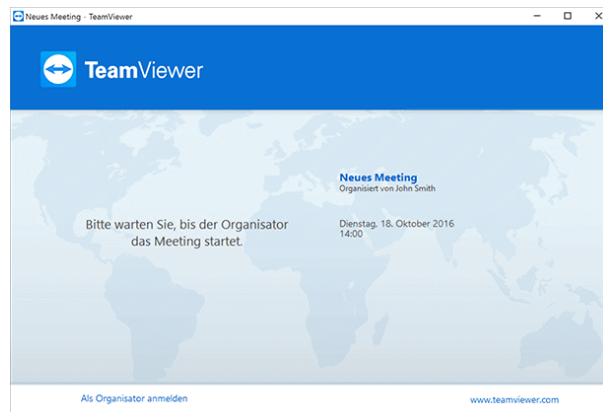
Neues Meeting - TeamViewer

TeamViewer

Neues Meeting
Organisiert von John Smith

Bitte warten Sie, bis der Organisator das Meeting startet.

Dienstag, 18. Oktober 2016
14:00

Als Organisator anmelden

www.teamviewer.com